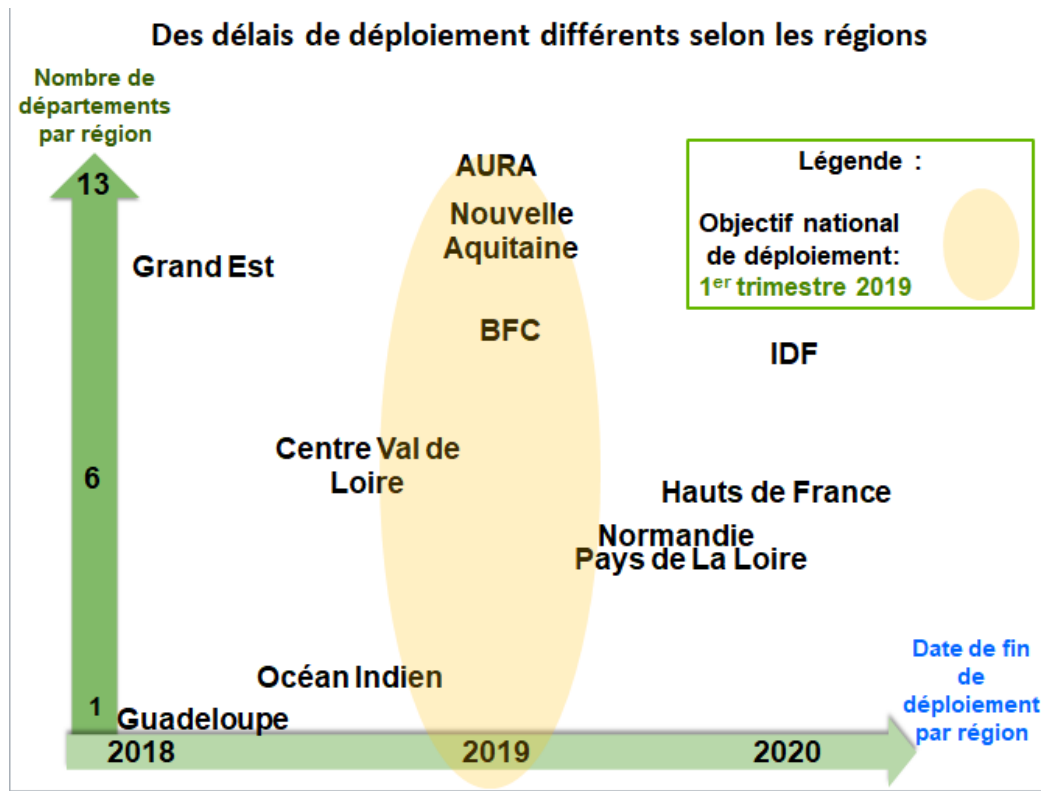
Des délais de déploiement différents selon les régions

Nombre de départements par région

13

6

1

Légende :

Objectif national de déploiement: 1$^{er}$ trimestre 2019

AURA

Nouvelle Aquitaine

Grand Est

BFC

IDF

Centre Val de Loire

Hauts de France

Normandie

Pays de La Loire

Océan Indien

Guadeloupe

Date de fin de déploiement par région

2018

2019

2020